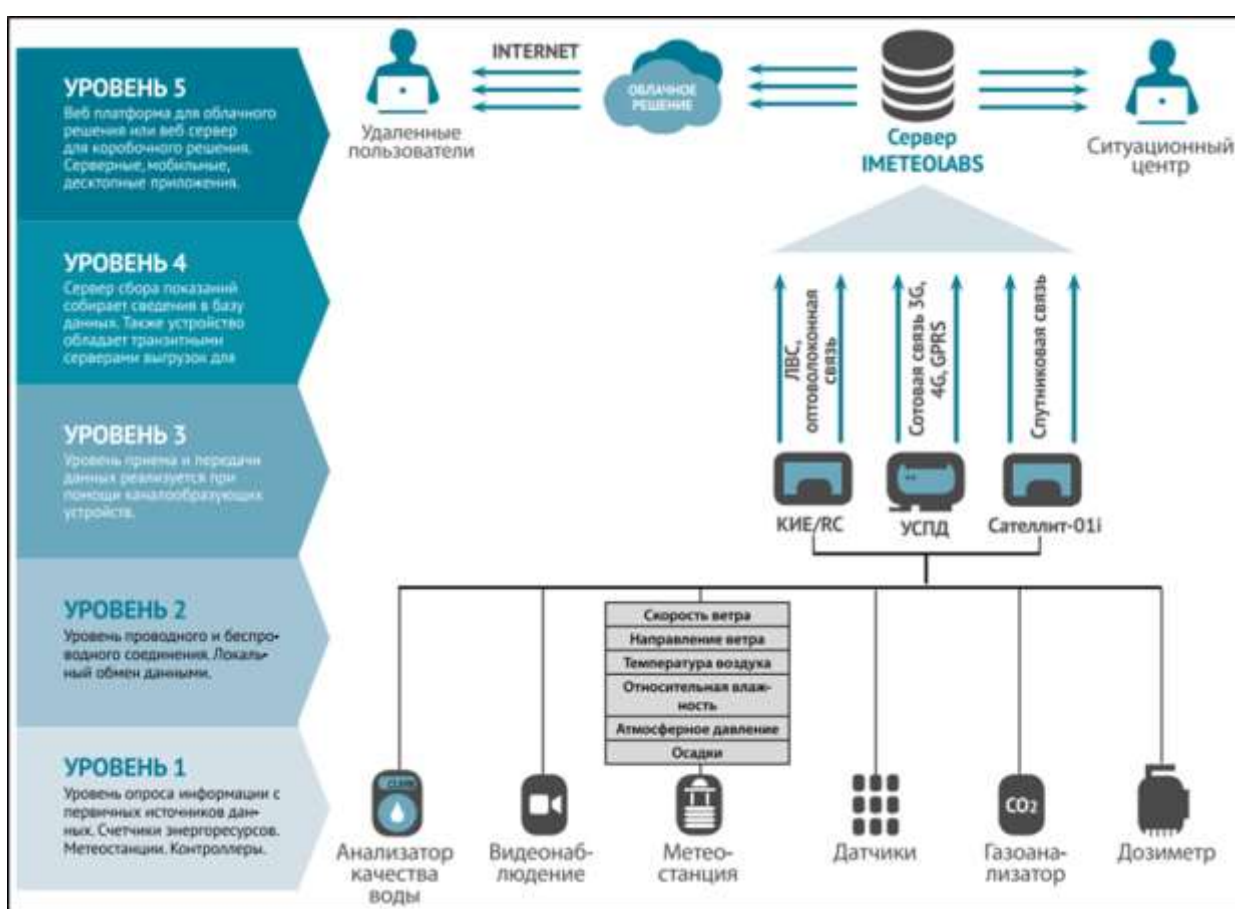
УРОВЕНЬ 5
Веб платформа для облачного решения или веб сервер для коробочного решения. Серверные, мобильные, десктопные приложения.

УРОВЕНЬ 4
Сервер сбора показаний собирает сведения в базу данных. Также устройство обладает транзитными серверами выгрузок для

УРОВЕНЬ 3
Уровень приема и передачи данных реализуется при помощи каналообразующих устройств.

УРОВЕНЬ 2
Уровень проводного и беспроводного соединения. Локальный обмен данными.

УРОВЕНЬ 1
Уровень опроса информации с первичных источников данных. Счетчики энергоресурсов. Метеостанции. Контроллеры.

INTERNET

ОБЛАЧНОЕ РЕШЕНИЕ

Удаленные пользователи

Сервер IMETEOLABS

Ситуационный центр

ЛВС, оптоволоконная связь

Сотовая связь 3G, 4G, GPRS

Спутниковая связь

КИЕ/RC

УСПД

Сателлит-01i

| Скорость ветра |
|---|
| Направление ветра |
| Температура воздуха |
| Относительная влажность |
| Атмосферное давление |
| Осадки |

Анализатор качества воды

Видеонаблюдение

Метеостанция

Датчики

$CO_2$

Газоанализатор

Дозиметр